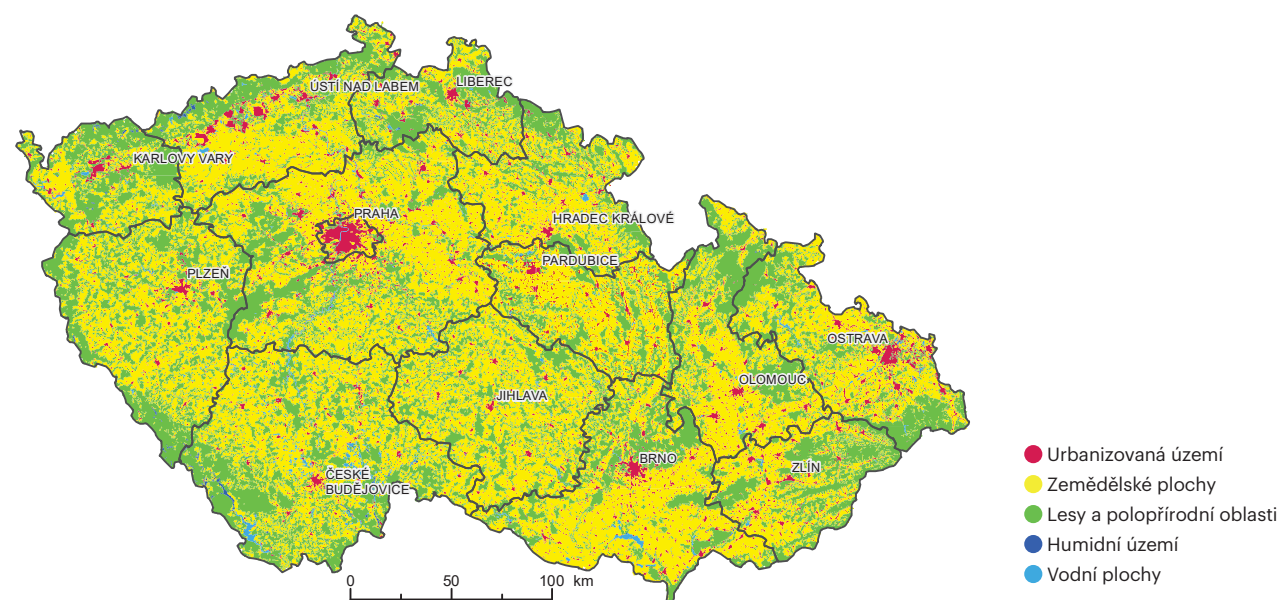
ÚSTÍ NAD LABEM
LIBEREC
KARLOVY VARY
PRAHA
HRADEC KRÁLOVÉ
PARDUBICE
PLZEŇ
OSTRAVA
OLOMOUC
JIHLAVA
BRNO
ZLÍN
ČESKÉ BUDĚJOVICE

0 50 100 km

Urbanizovaná území
Zemědělské plochy
Lesy a polopřírodní oblasti
Humidní území
Vodní plochy